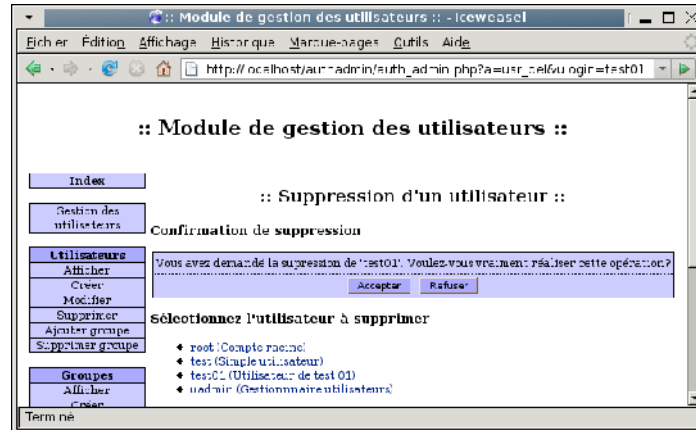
:: Module de gestion des utilisateurs :: - Iceweasel

Fichier Édition Affichage Historique Marque-pages Outils Aide

http://localhost/authadmin/auth_admin.php?a=usr_del&login=test01

:: Module de gestion des utilisateurs ::

Index

Gestion des utilisateurs

Utilisateurs
Afficher
Créer
Modifier
Supprimer
Ajouter groupe
Supprimer groupe

Groupes
Afficher
Créer

:: Suppression d'un utilisateur ::

Confirmation de suppression

Vous avez demandé la supression de 'test01'. Voulez-vous vraiment réaliser cette opération ?

Accepter Refuser

Sélectionnez l'utilisateur à supprimer

- root (Compte racine)
- test (Simple utilisateur)
- test01 (Utilisateur de test 01)
- uadmin (Gestionnaire utilisateurs)

Terminé